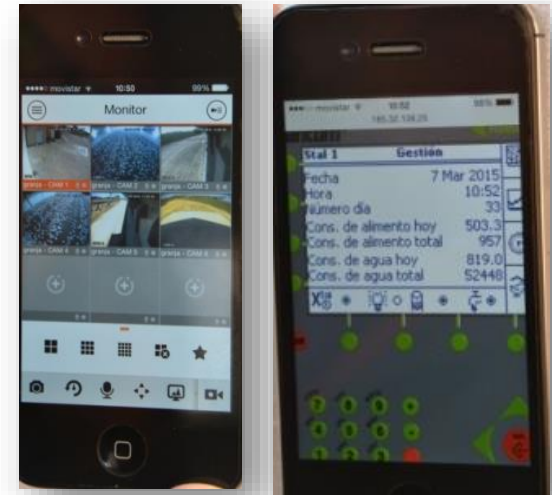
movistar 10:50 99%

Monitor

granja - CAM 1
granja - CAM 2
granja - CAM 3
granja - CAM 4
granja - CAM 5
granja - CAM 6

movistar 10:52 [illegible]
185.32.134.25

Stal 1 Gestion

| | |
|---|---|
| Fecha | 7 Mar 2015 |
| Hora | 10:52 |
| Número día | 33 |
| Cons. de alimento hoy | 503.3 |
| Cons. de alimento total | 957 |
| Cons. de agua hoy | 819.0 |
| Cons. de agua total | 52448 |